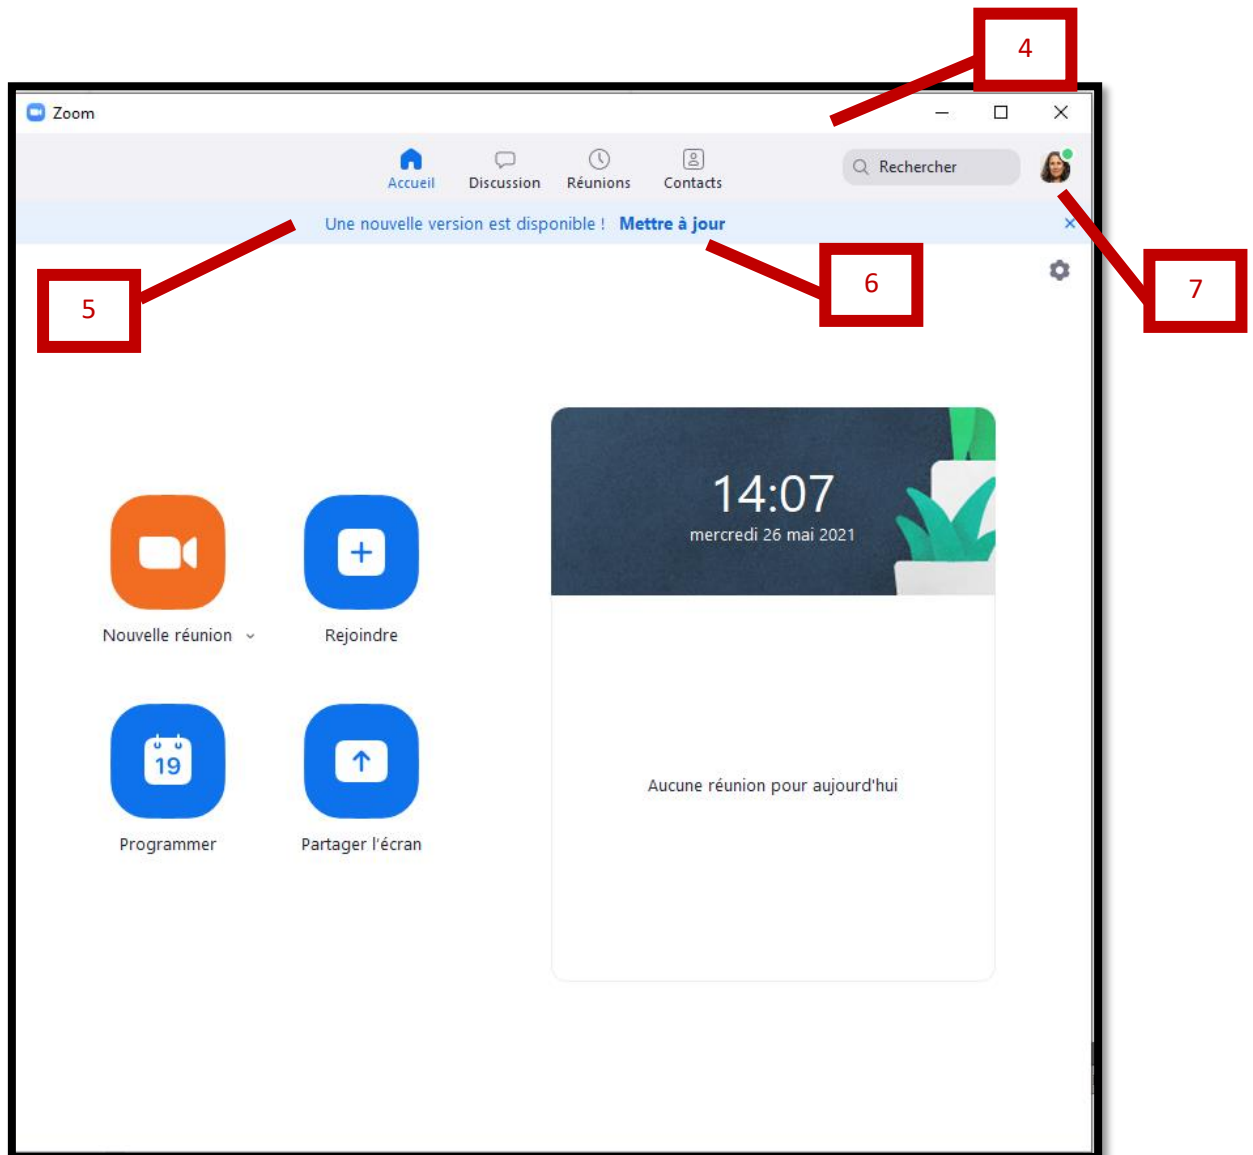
4

Zoom

Accueil Discussion Réunions Contacts

Rechercher

7

Une nouvelle version est disponible ! Mettre à jour

5

6

14:07
mercredi 26 mai 2021

Nouvelle réunion

Rejoindre

19

Programmer

Partager l'écran

Aucune réunion pour aujourd'hui